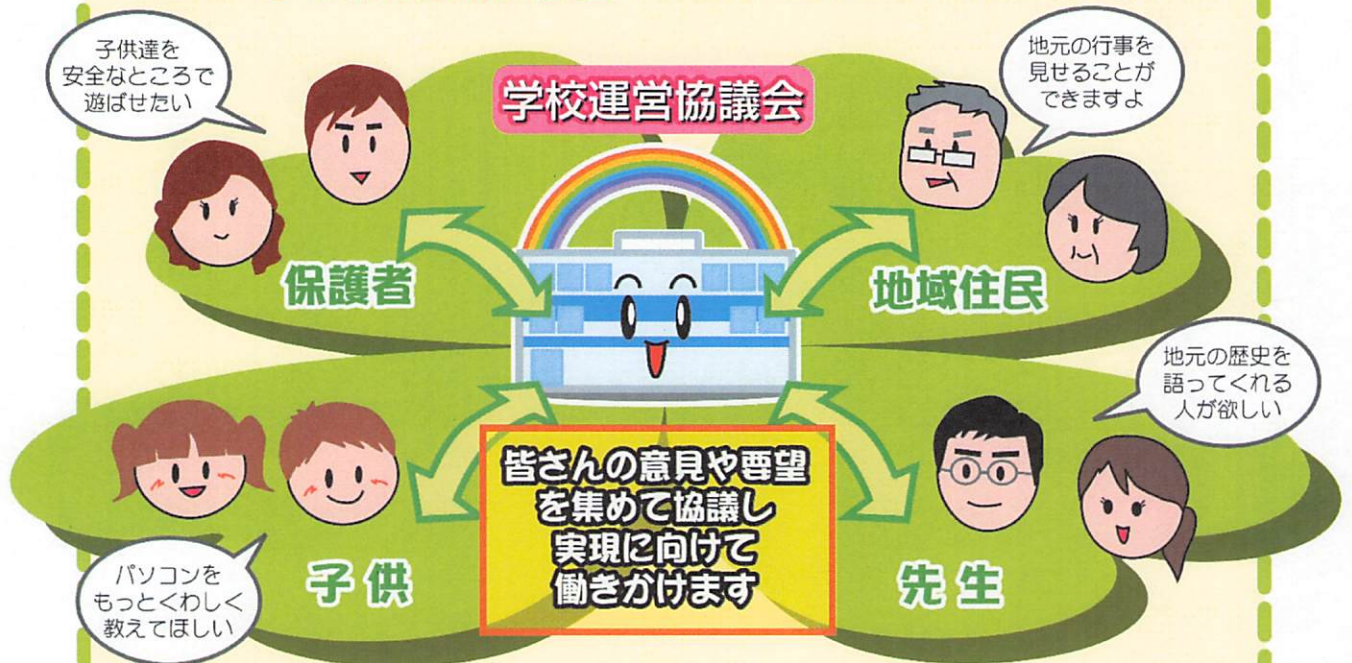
子供達を
安全なところで
遊ばせたい

学校運営協議会

地元の行事を
見せることが
できますよ

保護者

地域住民

地元の歴史を
語ってくれる
人が欲しい

皆さんの意見や要望
を集めて協議し
実現に向けて
働きかけます

パソコンを
もっとくわしく
教えてほしい

子供

先生